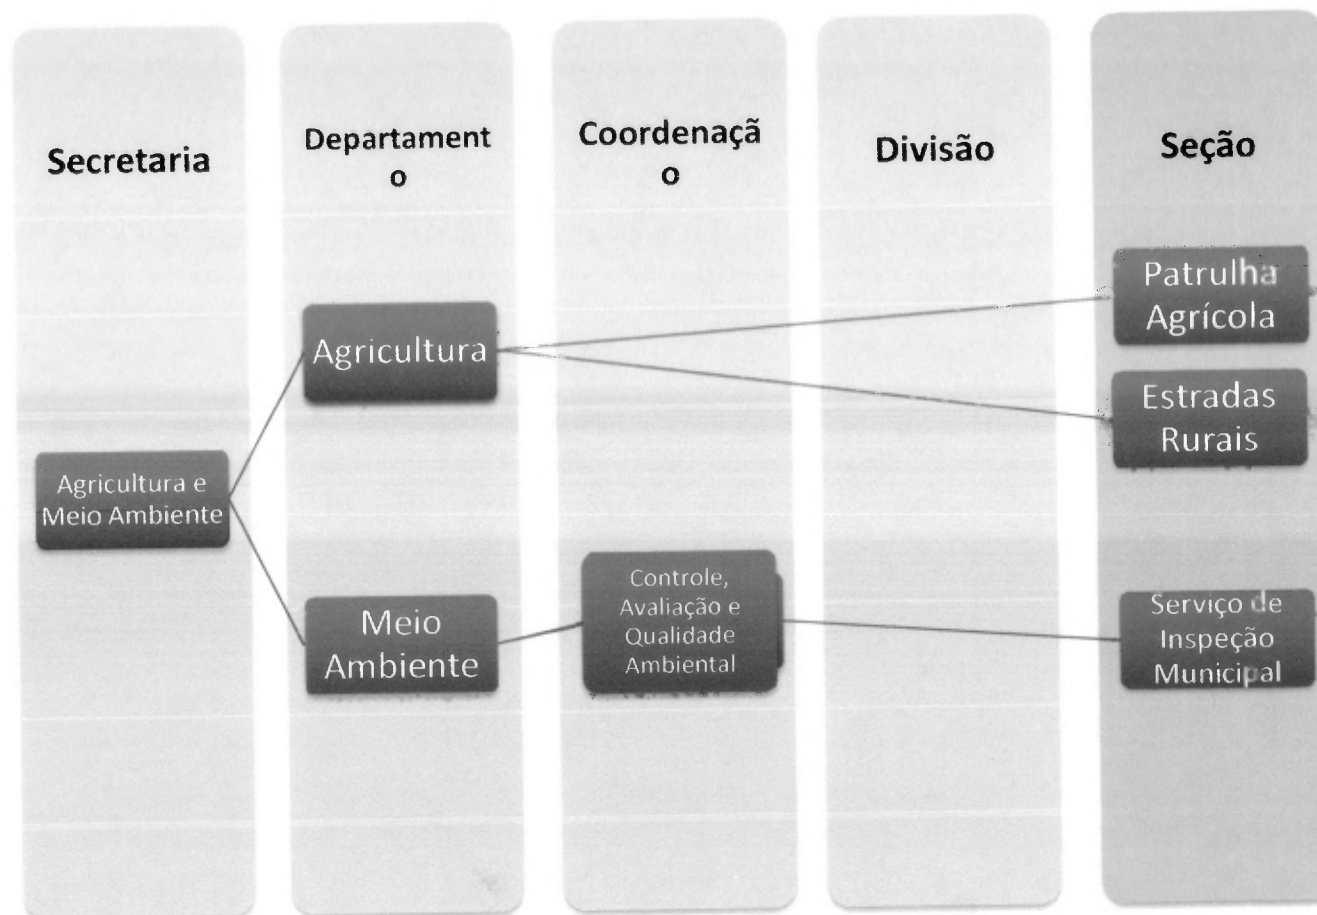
Secretaria

Departament o

Coordenaçã o

Divisão

Seção

Patrulha Agrícola

Agricultura

Estradas Rurais

Agricultura e Meio Ambiente

Meio Ambiente

Controle, Avaliação e Qualidade Ambiental

Serviço de Inspeção Municipal